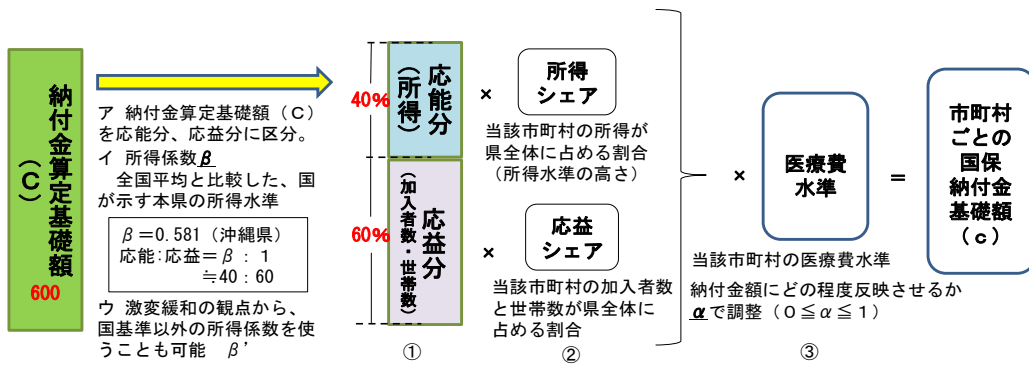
納付金算定基礎額（Ｃ）
600

ア 納付金算定基礎額（Ｃ）を応能分、応益分に区分。
イ 所得係数β
全国平均と比較した、国が示す本県の所得水準

β＝0.581（沖縄県）
応能:応益＝β：1
≒40：60

ウ 激変緩和の観点から、国基準以外の所得係数を使うことも可能 β'

40%
応能分（所得）

60%
応益分（加入者数・世帯数）

①

×
所得シェア
当該市町村の所得が県全体に占める割合（所得水準の高さ）

×
応益シェア
当該市町村の加入者数と世帯数が県全体に占める割合

②

×
医療費水準
当該市町村の医療費水準
納付金額にどの程度反映させるか
αで調整（0≦α≦1）

③

＝
市町村ごとの国保納付金基礎額（c）